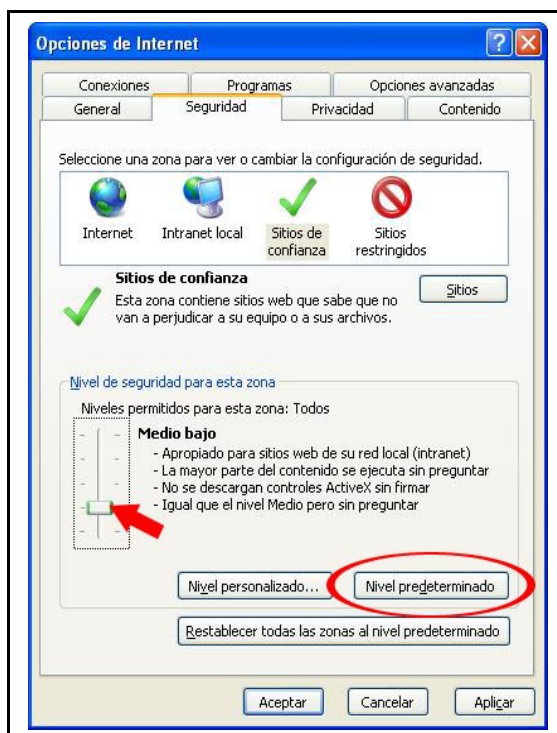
Opciones de Internet

Conexiones
Programas
Opciones avanzadas
General
Seguridad
Privacidad
Contenido

Seleccione una zona para ver o cambiar la configuración de seguridad.

Internet
Intranet local
Sitios de confianza
Sitios restringidos

Sitios de confianza
Esta zona contiene sitios web que sabe que no van a perjudicar a su equipo o a sus archivos.

Sitios

Nivel de seguridad para esta zona
Niveles permitidos para esta zona: Todos

Medio bajo
- Apropiado para sitios web de su red local (intranet)
- La mayor parte del contenido se ejecuta sin preguntar
- No se descargan controles ActiveX sin firmar
- Igual que el nivel Medio pero sin preguntar

Nivel personalizado...
Nivel predeterminado

Restablecer todas las zonas al nivel predeterminado

Aceptar
Cancelar
Aplicar